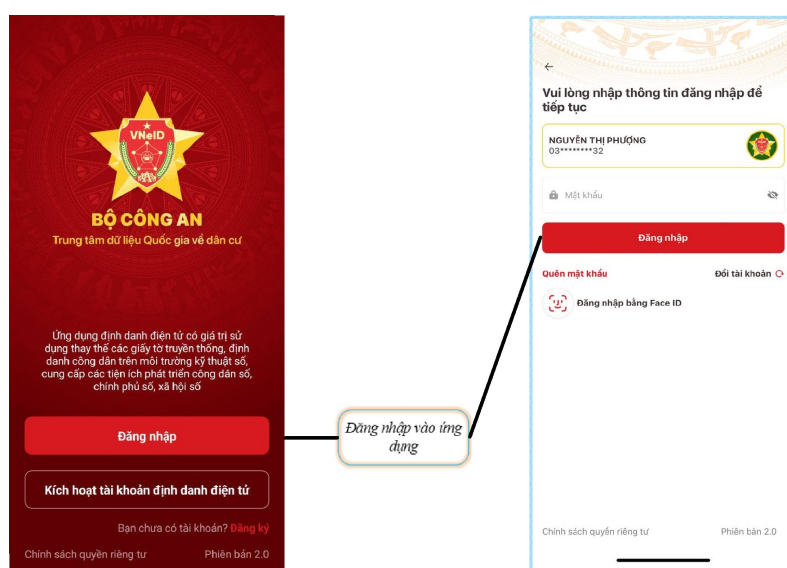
VNeID

BỘ CÔNG AN
Trung tâm dữ liệu Quốc gia về dân cư

Ứng dụng định danh điện tử có giá trị sử dụng thay thế các giấy tờ truyền thống, định danh công dân trên môi trường kỹ thuật số, cung cấp các tiện ích phát triển công dân số, chính phủ số, xã hội số

Đăng nhập

Kích hoạt tài khoản định danh điện tử

Bạn chưa có tài khoản? Đăng ký

Chính sách quyền riêng tư Phiên bản 2.0

Đăng nhập vào ứng dụng

←

Vui lòng nhập thông tin đăng nhập để tiếp tục

NGUYỄN THỊ PHƯỢNG
03********32

Mật khẩu

Đăng nhập

Quên mật khẩu

Đổi tài khoản

Đăng nhập bằng Face ID

Chính sách quyền riêng tư Phiên bản 2.0